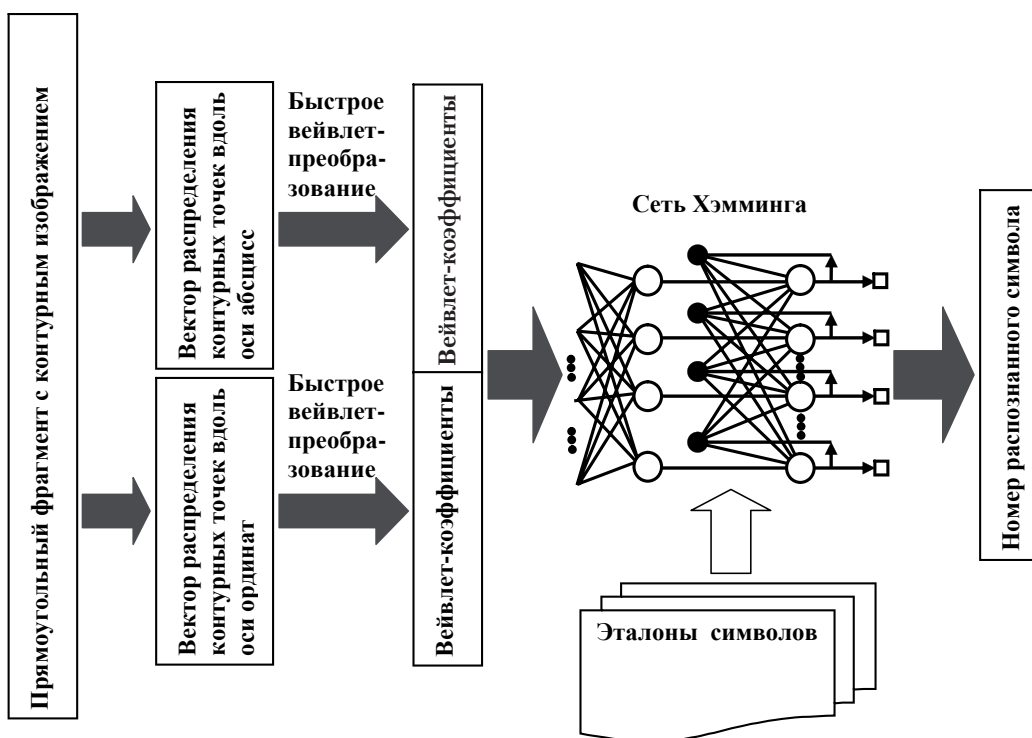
Прямоугольный фрагмент с контурным изображением

Вектор распределения контурных точек вдоль оси абсцисс

Вектор распределения контурных точек вдоль оси ординат

Быстрое вейвлет-преобразование

Быстрое вейвлет-преобразование

Вейвлет-коэффициенты

Вейвлет-коэффициенты

Сеть Хэмминга

Эталоны символов

Номер распознанного символа